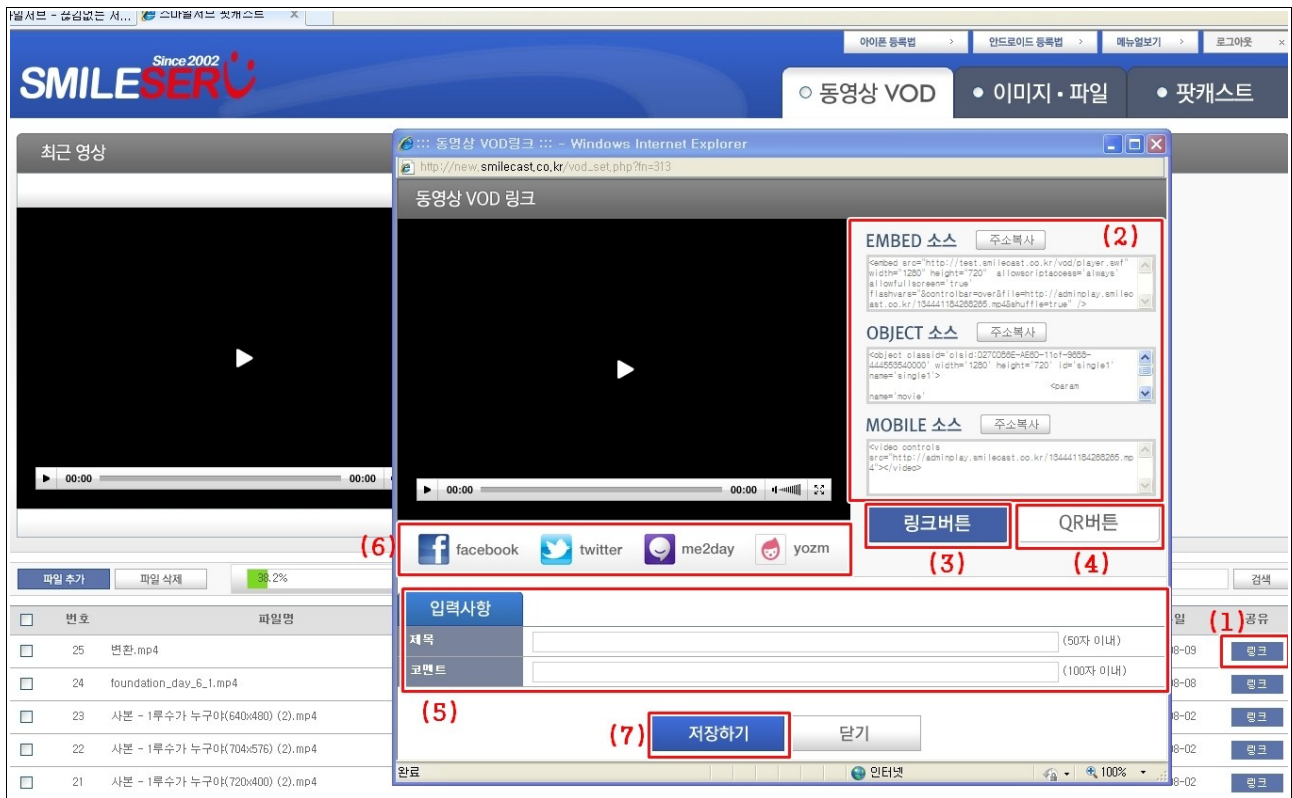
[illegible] 스마일서브 팟캐스트

아이폰 등록법 >
안드로이드 등록법 >
메뉴열보기 >
로그아웃

SMILESERV Since 2002

○ 동영상 VOD
● 이미지 · 파일
● 팟캐스트

최근 영상

00:00 00:00

파일 추가
파일 삭제
38.2%

검색

| | 번호 | 파일명 | 일 | 공유 |
|---|---|---|---|---|
| ☐ | 25 | 변환.mp4 | 08-09 | 링크 |
| ☐ | 24 | foundation_day_6_1.mp4 | 08-08 | 링크 |
| ☐ | 23 | 사본 - 1루수가 누구야(640x480) (2).mp4 | 08-02 | 링크 |
| ☐ | 22 | 사본 - 1루수가 누구야(704x576) (2).mp4 | 08-02 | 링크 |
| ☐ | 21 | 사본 - 1루수가 누구야(720x400) (2).mp4 | 08-02 | 링크 |

(1)

::: 동영상 VOD링크 ::: - Windows Internet Explorer
http://new.smilecast.co.kr/vod_set.php?fn=313

동영상 VOD 링크

00:00 00:00

(2)
EMBED 소스 주소복사
<embed src="http://test.smilecast.co.kr/vod/player.swf" width="1280" height="720" allowscriptaccess="always" allowfullscreen="true" flashvars="&controlbar=over&file=http://adminplay.smilecast.co.kr/134441184266265.mp4&shuffle=true" />

OBJECT 소스 주소복사
<object classid='clsid:D27CDB6E-AE6D-11cf-96B8-444553540000' width='1280' height='720' id='single1' name='single1'>
<param name='movie'

MOBILE 소스 주소복사
<video controls src="http://adminplay.smilecast.co.kr/134441184266265.mp4"></video>

(6) facebook twitter me2day yozm

링크버튼 QR버튼
(3) (4)

입력사항
제목 (50자 이내)
코멘트 (100자 이내)

(5)

(7) 저장하기 닫기

완료 인터넷 100%